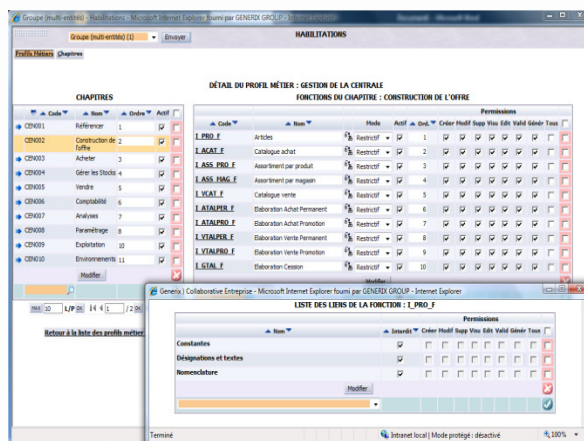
Groupe (multi-entités) - Habilitations - Microsoft Internet Explorer fourni par GENERIX GROUP - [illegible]

Groupe (multi-entités) (1) Envoyer

HABILITATIONS

Profils Métiers Chapitres

DÉTAIL DU PROFIL MÉTIER : GESTION DE LA CENTRALE

CHAPITRES

FONCTIONS DU CHAPITRE : CONSTRUCTION DE L'OFFRE

| Code | Nom | Ordre | Actif |
|---|---|---|---|
| CEN001 | Référencer | 1 | |
| CEN002 | Construction de l'offre | 2 | |
| CEN003 | Acheter | 3 | |
| CEN004 | Gérer les Stocks | 4 | |
| CEN005 | Vendre | 5 | |
| CEN006 | Comptabilité | 6 | |
| CEN007 | Analyses | 7 | |
| CEN008 | Paramétrage | 8 | |
| CEN009 | Exploitation | 10 | |
| CEN010 | Environnements | 11 | |

Modifier

MAX 10 L/P ON 1 4 4 1 / 2 ON

Retour à la liste des profils métier

Permissions

| Code | Nom | Mode | Actif | Ord. | Créer | Modif | Supp | Visu | Edit | Valid | Génér | Tous |
|---|---|---|---|---|---|---|---|---|---|---|---|---|
| I PRO F | Articles | Restrictif | | 1 | | | | | | | | |
| I ACAT F | Catalogue achat | Restrictif | | 2 | | | | | | | | |
| I ASS PRO F | Assortiment par produit | Restrictif | | 3 | | | | | | | | |
| I ASS MAG F | Assortiment par magasin | Restrictif | | 4 | | | | | | | | |
| I VCAT F | Catalogue vente | Restrictif | | 5 | | | | | | | | |
| I ATALPER F | Elaboration Achat Permanent | Restrictif | | 6 | | | | | | | | |
| I ATALPRO F | Elaboration Achat Promotion | Restrictif | | 7 | | | | | | | | |
| I VTALPER F | Elaboration Vente Permanent | Restrictif | | 8 | | | | | | | | |
| I VTALPRO F | Elaboration Vente Promotion | Restrictif | | 9 | | | | | | | | |
| I GTAL F | Elaboration Cession | Restrictif | | 10 | | | | | | | | |

Generix | Collaborative Entreprise - Microsoft Internet Explorer fourni par GENERIX GROUP - Internet Explorer

LISTE DES LIENS DE LA FONCTION : I_PRO_F

Permissions

| Nom | Interdit | Créer | Modif | Supp | Visu | Edit | Valid | Génér | Tous |
|---|---|---|---|---|---|---|---|---|---|
| Constantes | | | | | | | | | |
| Désignations et textes | | | | | | | | | |
| Nomenclature | | | | | | | | | |

Modifier

Terminé

Intranet local | Mode protégé : désactivé

100%